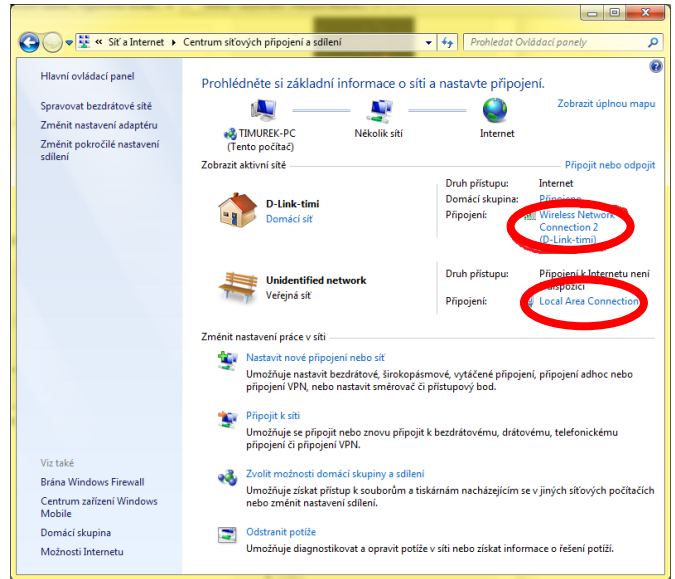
« Síť a Internet ▸ Centrum síťových připojení a sdílení

Prohledat Ovládací panely

Hlavní ovládací panel

Spravovat bezdrátové sítě

Změnit nastavení adaptéru

Změnit pokročilé nastavení sdílení

Prohlédněte si základní informace o síti a nastavte připojení.

Zobrazit úplnou mapu

TIMUREK-PC (Tento počítač)

Několik sítí

Internet

Zobrazit aktivní sítě

Připojit nebo odpojit

D-Link-timi
Domácí síť

Druh přístupu: Internet
Domácí skupina: Připojeno
Připojení: Wireless Network Connection 2 (D-Link-timi)

Unidentified network
Veřejná síť

Druh přístupu: Připojení k Internetu není k dispozici
Připojení: Local Area Connection

Změnit nastavení práce v síti

Nastavit nové připojení nebo síť
Umožňuje nastavit bezdrátové, širokopásmové, vytáčené připojení, připojení adhoc nebo připojení VPN, nebo nastavit směrovač či přístupový bod.

Připojit k síti
Umožňuje se připojit nebo znovu připojit k bezdrátovému, drátovému, telefonickému připojení či připojení VPN.

Zvolit možnosti domácí skupiny a sdílení
Umožňuje získat přístup k souborům a tiskárnám nacházejícím se v jiných síťových počítačích nebo změnit nastavení sdílení.

Odstranit potíže
Umožňuje diagnostikovat a opravit potíže v síti nebo získat informace o řešení potíží.

Viz také

Brána Windows Firewall

Centrum zařízení Windows Mobile

Domácí skupina

Možnosti Internetu